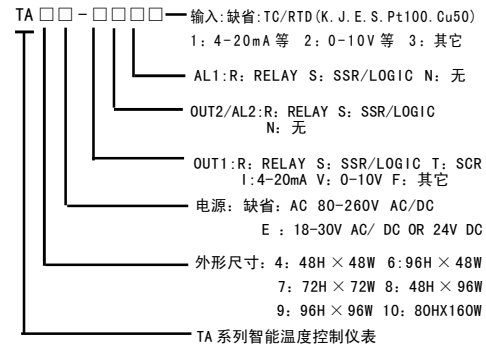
TA □□-□□□□ 输入:缺省:TC/RTD(K.J.E.S.Pt100.Cu50)
1:4-20mA 等 2:0-10V 等 3:其它

AL1:R:RELAY S:SSR/LOGIC N:无

OUT2/AL2:R:RELAY S:SSR/LOGIC
N:无

OUT1:R:RELAY S:SSR/LOGIC T:SCR
I:4-20mA V:0-10V F:其它

电源:缺省:AC 80-260V AC/DC
E:18-30V AC/ DC OR 24V DC

外形尺寸:4:48H × 48W 6:96H × 48W
7:72H × 72W 8:48H × 96W
9:96H × 96W 10:80HX160W

TA 系列智能温度控制仪表